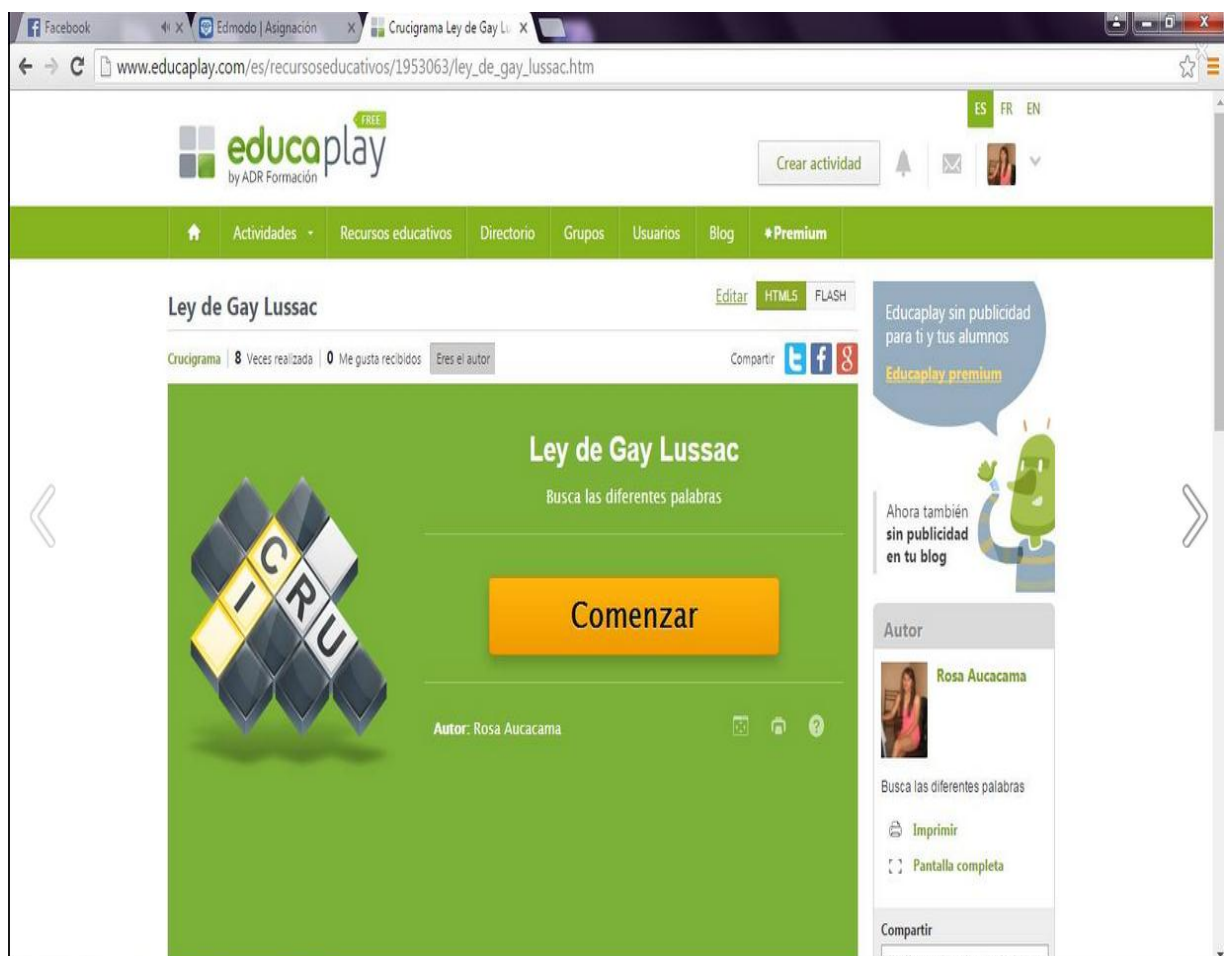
Facebook
Edmodo | Asignación
Crucigrama Ley de Gay Lu
www.educaplay.com/es/recursoseducativos/1953063/ley_de_gay_lussac.htm

ES FR EN
FREE
educaplay
by ADR Formación
Crear actividad

Actividades Recursos educativos Directorio Grupos Usuarios Blog Premium

Ley de Gay Lussac
Editar HTML5 FLASH
Crucigrama | 8 Veces realizada | 0 Me gusta recibidos | Eres el autor
Compartir

Ley de Gay Lussac
Busca las diferentes palabras

C R U C I

Comenzar

Autor: Rosa Aucacama

Educaplay sin publicidad para ti y tus alumnos
Educaplay premium

Ahora también sin publicidad en tu blog

Autor
Rosa Aucacama
Busca las diferentes palabras
Imprimir
Pantalla completa

Compartir